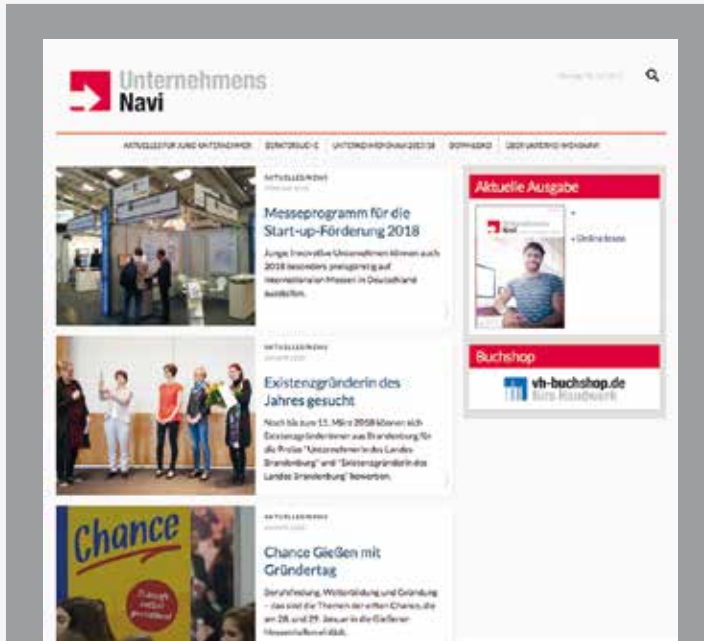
Unternehmens
Navi

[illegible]

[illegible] | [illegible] | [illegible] | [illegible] | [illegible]

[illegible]

Messeprogramm für die Start-up-Förderung 2018

Junge innovative Unternehmen können auch 2018 besonders preisgünstig auf internationalen Messen in Deutschland ausstellen.

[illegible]

Existenzgründerin des Jahres gesucht

Noch bis zum 15. März 2018 können sich Existenzgründerinnen aus Brandenburg für die Preise "Unternehmerin des Landes Brandenburg" und "Existenzgründerin des Landes Brandenburg" bewerben.

Chance

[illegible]

Chance Gießen mit Gründertag

Berufsfindung, Weiterbildung und Gründung – das sind die Themen der elften Chance, die am 28. und 29. Januar in die Gießener Hessenhallen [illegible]

Aktuelle Ausgabe

» Onlineleser

Buchshop

vh-buchshop.de
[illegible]